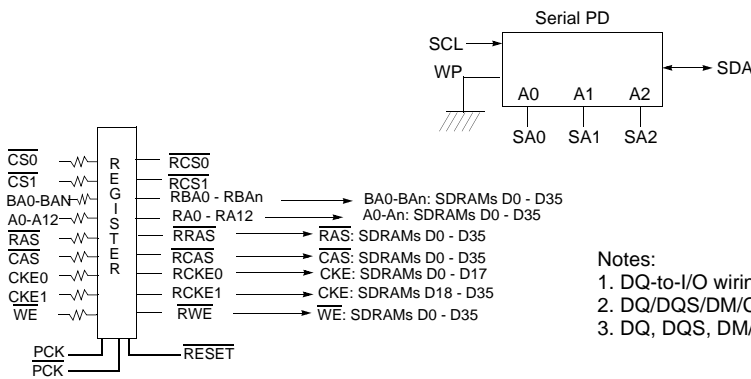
Serial PD

SCL

WP

SDA

A0 A1 A2

SA0 SA1 SA2

$\overline{CS0}$
$\overline{CS1}$
BA0-BAN
A0-A12
$\overline{RAS}$
$\overline{CAS}$
CKE0
CKE1
$\overline{WE}$

REGISTER

$\overline{RCS0}$
$\overline{RCS1}$
RBA0 - RBAn
RA0 - RA12
$\overline{RRAS}$
$\overline{RCAS}$
RCKE0
RCKE1
$\overline{RWE}$

BA0-BAn: SDRAMs D0 - D35
A0-An: SDRAMs D0 - D35
$\overline{RAS}$: SDRAMs D0 - D35
$\overline{CAS}$: SDRAMs D0 - D35
CKE: SDRAMs D0 - D17
CKE: SDRAMs D18 - D35
$\overline{WE}$: SDRAMs D0 - D35

PCK
$\overline{PCK}$
$\overline{RESET}$

Notes:
1. DQ-to-I/O wirin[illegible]
2. DQ/DQS/DM/C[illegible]
3. DQ, DQS, DM/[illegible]